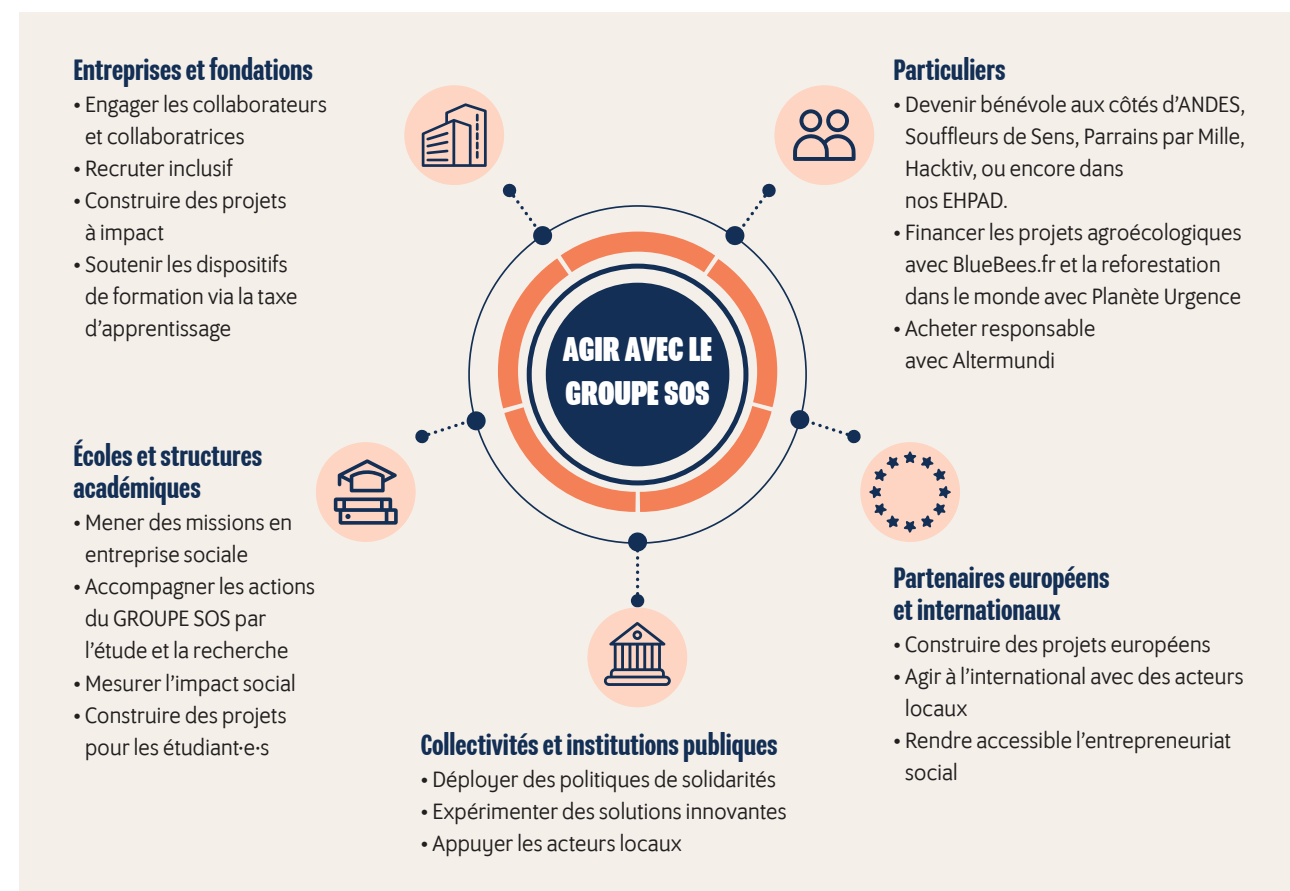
Entreprises et fondations
• Engager les collaborateurs et collaboratrices
• Recruter inclusif
• Construire des projets à impact
• Soutenir les dispositifs de formation via la taxe d'apprentissage

Particuliers
• Devenir bénévole aux côtés d'ANDES, Souffleurs de Sens, Parrains par Mille, Hacktiv, ou encore dans nos EHPAD.
• Financer les projets agroécologiques avec BlueBees.fr et la reforestation dans le monde avec Planète Urgence
• Acheter responsable avec Altermundi

AGIR AVEC LE GROUPE SOS

Écoles et structures académiques
• Mener des missions en entreprise sociale
• Accompagner les actions du GROUPE SOS par l'étude et la recherche
• Mesurer l'impact social
• Construire des projets pour les étudiant·e·s

Partenaires européens et internationaux
• Construire des projets européens
• Agir à l'international avec des acteurs locaux
• Rendre accessible l'entrepreneuriat social

Collectivités et institutions publiques
• Déployer des politiques de solidarités
• Expérimenter des solutions innovantes
• Appuyer les acteurs locaux